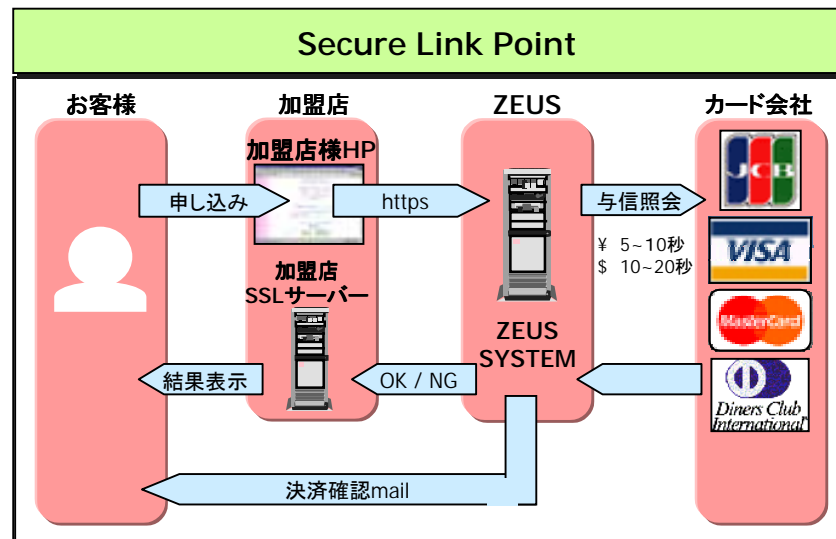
Secure Link Point

お客様

加盟店

ZEUS

カード会社

加盟店様HP

申し込み

https

与信照会

JCB

VISA

¥ 5~10秒
$ 10~20秒

加盟店
SSLサーバー

ZEUS
SYSTEM

MasterCard

結果表示

OK / NG

Diners Club International

決済確認mail